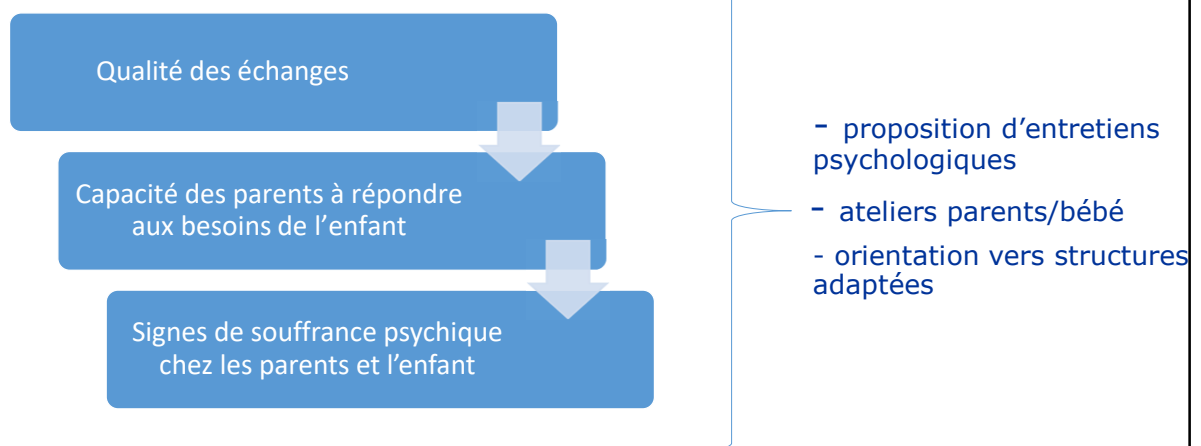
Qualité des échanges

Capacité des parents à répondre aux besoins de l’enfant

Signes de souffrance psychique chez les parents et l’enfant

- proposition d’entretiens psychologiques

- ateliers parents/bébé

- orientation vers structures adaptées